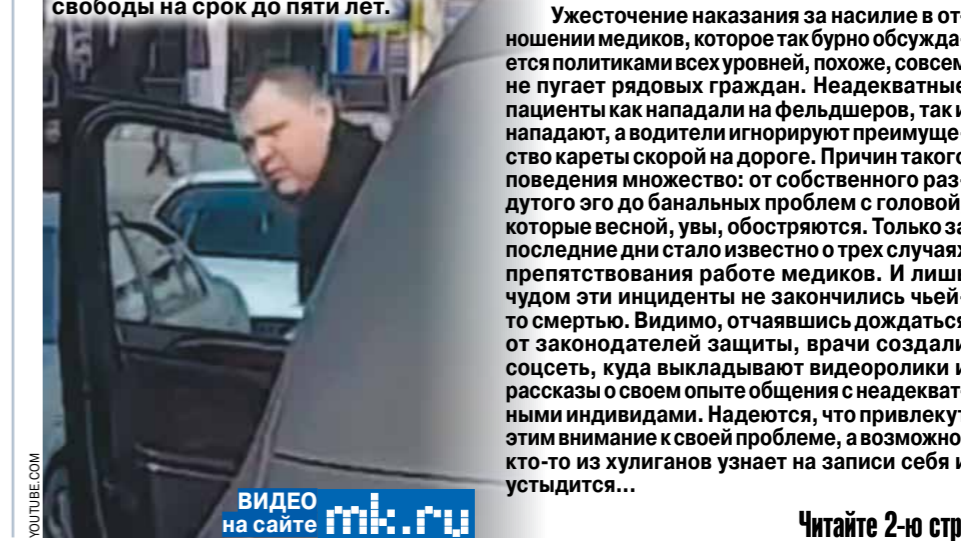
свободы на срок до пяти лет.

Ужесточение наказания за насилие в отношении медиков, которое так бурно обсуждается политиками всех уровней, похоже, совсем не пугает рядовых граждан. Неадекватные пациенты как нападали на фельдшеров, так и нападают, а водители игнорируют преимущество кареты скорой на дороге. Причин такого поведения множество: от собственного раздутого эго до банальных проблем с головой, которые весной, увы, обостряются. Только за последние дни стало известно о трех случаях препятствования работе медиков. И лишь чудом эти инциденты не закончились чьей-то смертью. Видимо, отчаявшись дождаться от законодателей защиты, врачи создали соцсеть, куда выкладывают видеоролики и рассказы о своем опыте общения с неадекватными индивидами. Надеются, что привлекут этим внимание к своей проблеме, а возможно, кто-то из хулиганов узнает на записи себя и устыдится...

YOUTUBE.COM

ВИДЕО на сайте mk.ru

Читайте 2-ю стр